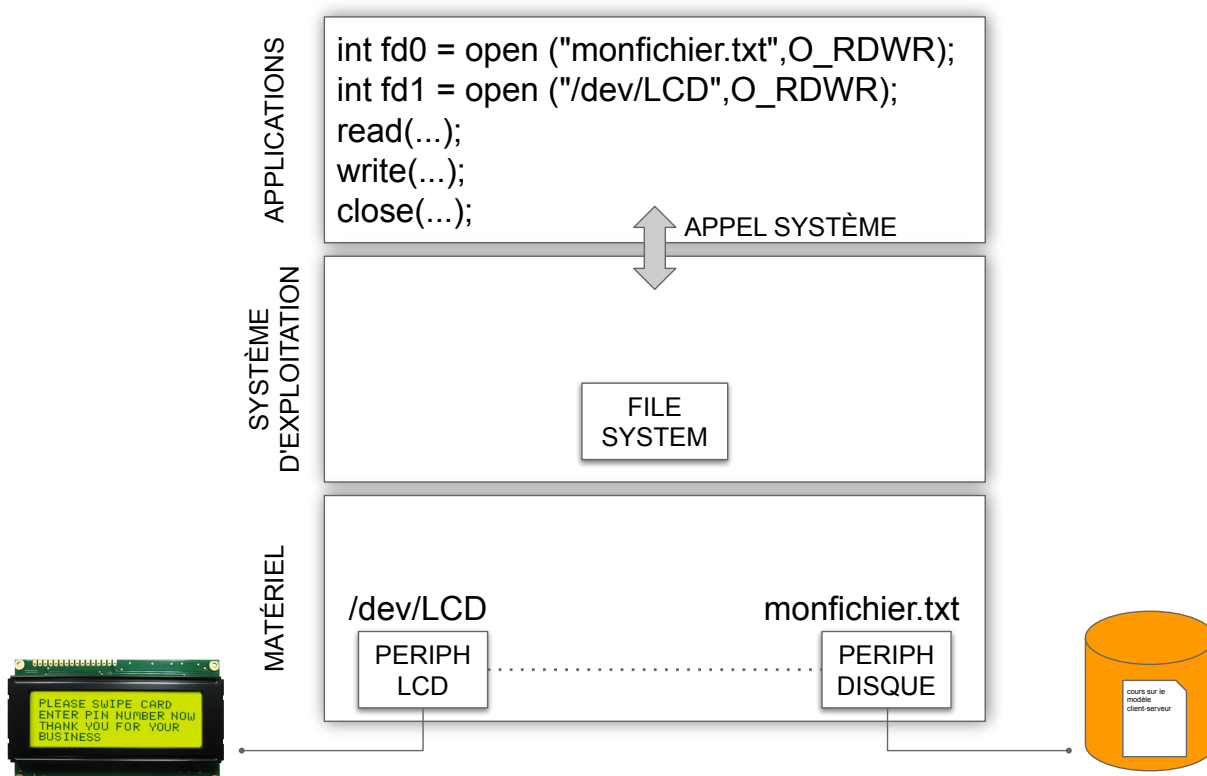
APPLICATIONS

int fd0 = open ("monfichier.txt",O_RDWR);
int fd1 = open ("/dev/LCD",O_RDWR);
read(...);
write(...);
close(...);

APPEL SYSTÈME

SYSTÈME D'EXPLOITATION

FILE SYSTEM

MATÉRIEL

/dev/LCD

monfichier.txt

PERIPH LCD

PERIPH DISQUE

PLEASE SWIPE CARD
ENTER PIN NUMBER NOW
THANK YOU FOR YOUR
BUSINESS

cours sur le modèle client-serveur